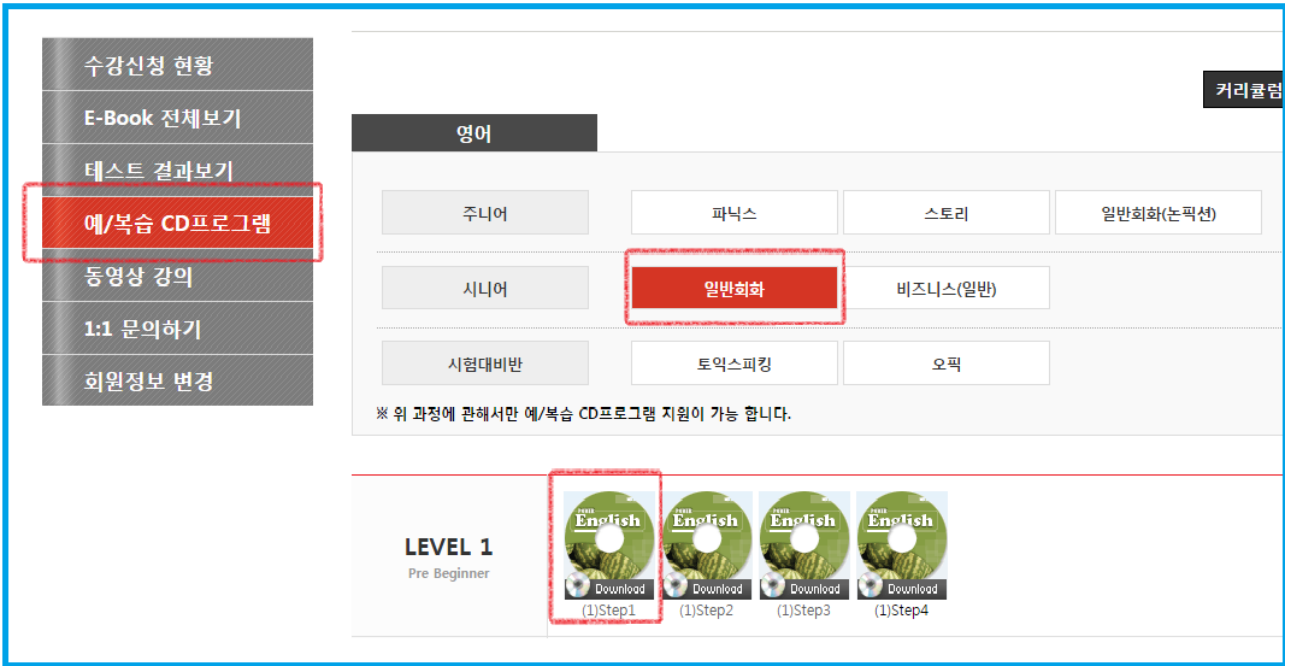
수강신청 현황
E-Book 전체보기
테스트 결과보기
예/복습 CD프로그램
동영상 강의
1:1 문의하기
회원정보 변경

커리큘럼

영어

| 주니어 | 파닉스 | 스토리 | 일반회화(논픽션) |
|---|---|---|---|
| 시니어 | 일반회화 | 비즈니스(일반) | |
| 시험대비반 | 토익스피킹 | 오픽 | |

※ 위 과정에 관해서만 예/복습 CD프로그램 지원이 가능 합니다.

LEVEL 1
Pre Beginner

English Download
(1)Step1
English Download
(1)Step2
English Download
(1)Step3
English Download
(1)Step4